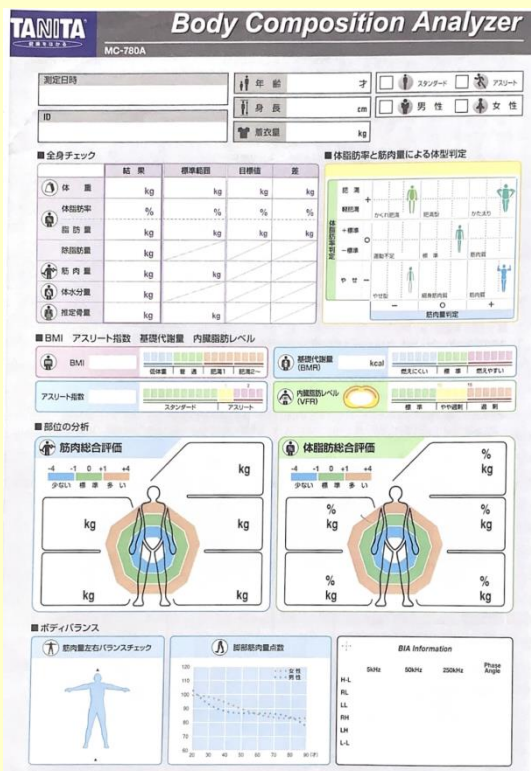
TANITA 健康をはかる

Body Composition Analyzer

MC-780A

測定日時

ID

年齢 才

身長 cm

着衣量 kg

スタンダード

アスリート

男性

女性

■ 全身チェック

|  | 結果 | 標準範囲 | 目標値 | 差 |
|---|---|---|---|---|
| 体重 | kg | kg | kg | kg |
| 体脂肪率 | % | % | % | % |
| 脂肪量 | kg | kg | kg | kg |
| 除脂肪量 | kg |  |  |  |
| 筋肉量 | kg | kg |  |  |
| 体水分量 | kg |  |  |  |
| 推定骨量 | kg |  |  |  |

■ 体脂肪率と筋肉量による体型判定

体脂肪率判定

肥満

軽肥満

+標準

-標準

やせ

かくれ肥満

肥満型

かため

運動不足

標準

筋肉型

やせ型

標準筋肉型

筋肉質

-

O

+

筋肉量判定

■ BMI アスリート指数 基礎代謝量 内臓脂肪レベル

BMI

低体重 普通 肥満1 肥満2〜

アスリート指数

スタンダード アスリート

基礎代謝量 (BMR) kcal

燃えにくい 標準 燃えやすい

内臓脂肪レベル (VFR)

標準 やや過剰 過剰

■ 部位の分析

筋肉総合評価

-4 -1 0 +1 +4

少ない 標準 多い

kg

kg

kg

kg

kg

体脂肪総合評価

-4 -1 0 +1 +4

少ない 標準 多い

%

kg

%

kg

%

kg

%

kg

%

kg

■ ボディバランス

筋肉量左右バランスチェック

脚部筋肉量点数

女性

男性

120

110

100

90

80

70

60

20 30 40 50 60 70 80 (才)

BIA Information

| | 5kHz | 50kHz | 250kHz | Phase Angle |
|---|---|---|---|---|
| H-L | | | | |
| RL | | | | |
| LL | | | | |
| RH | | | | |
| LH | | | | |
| L-L | | | | |